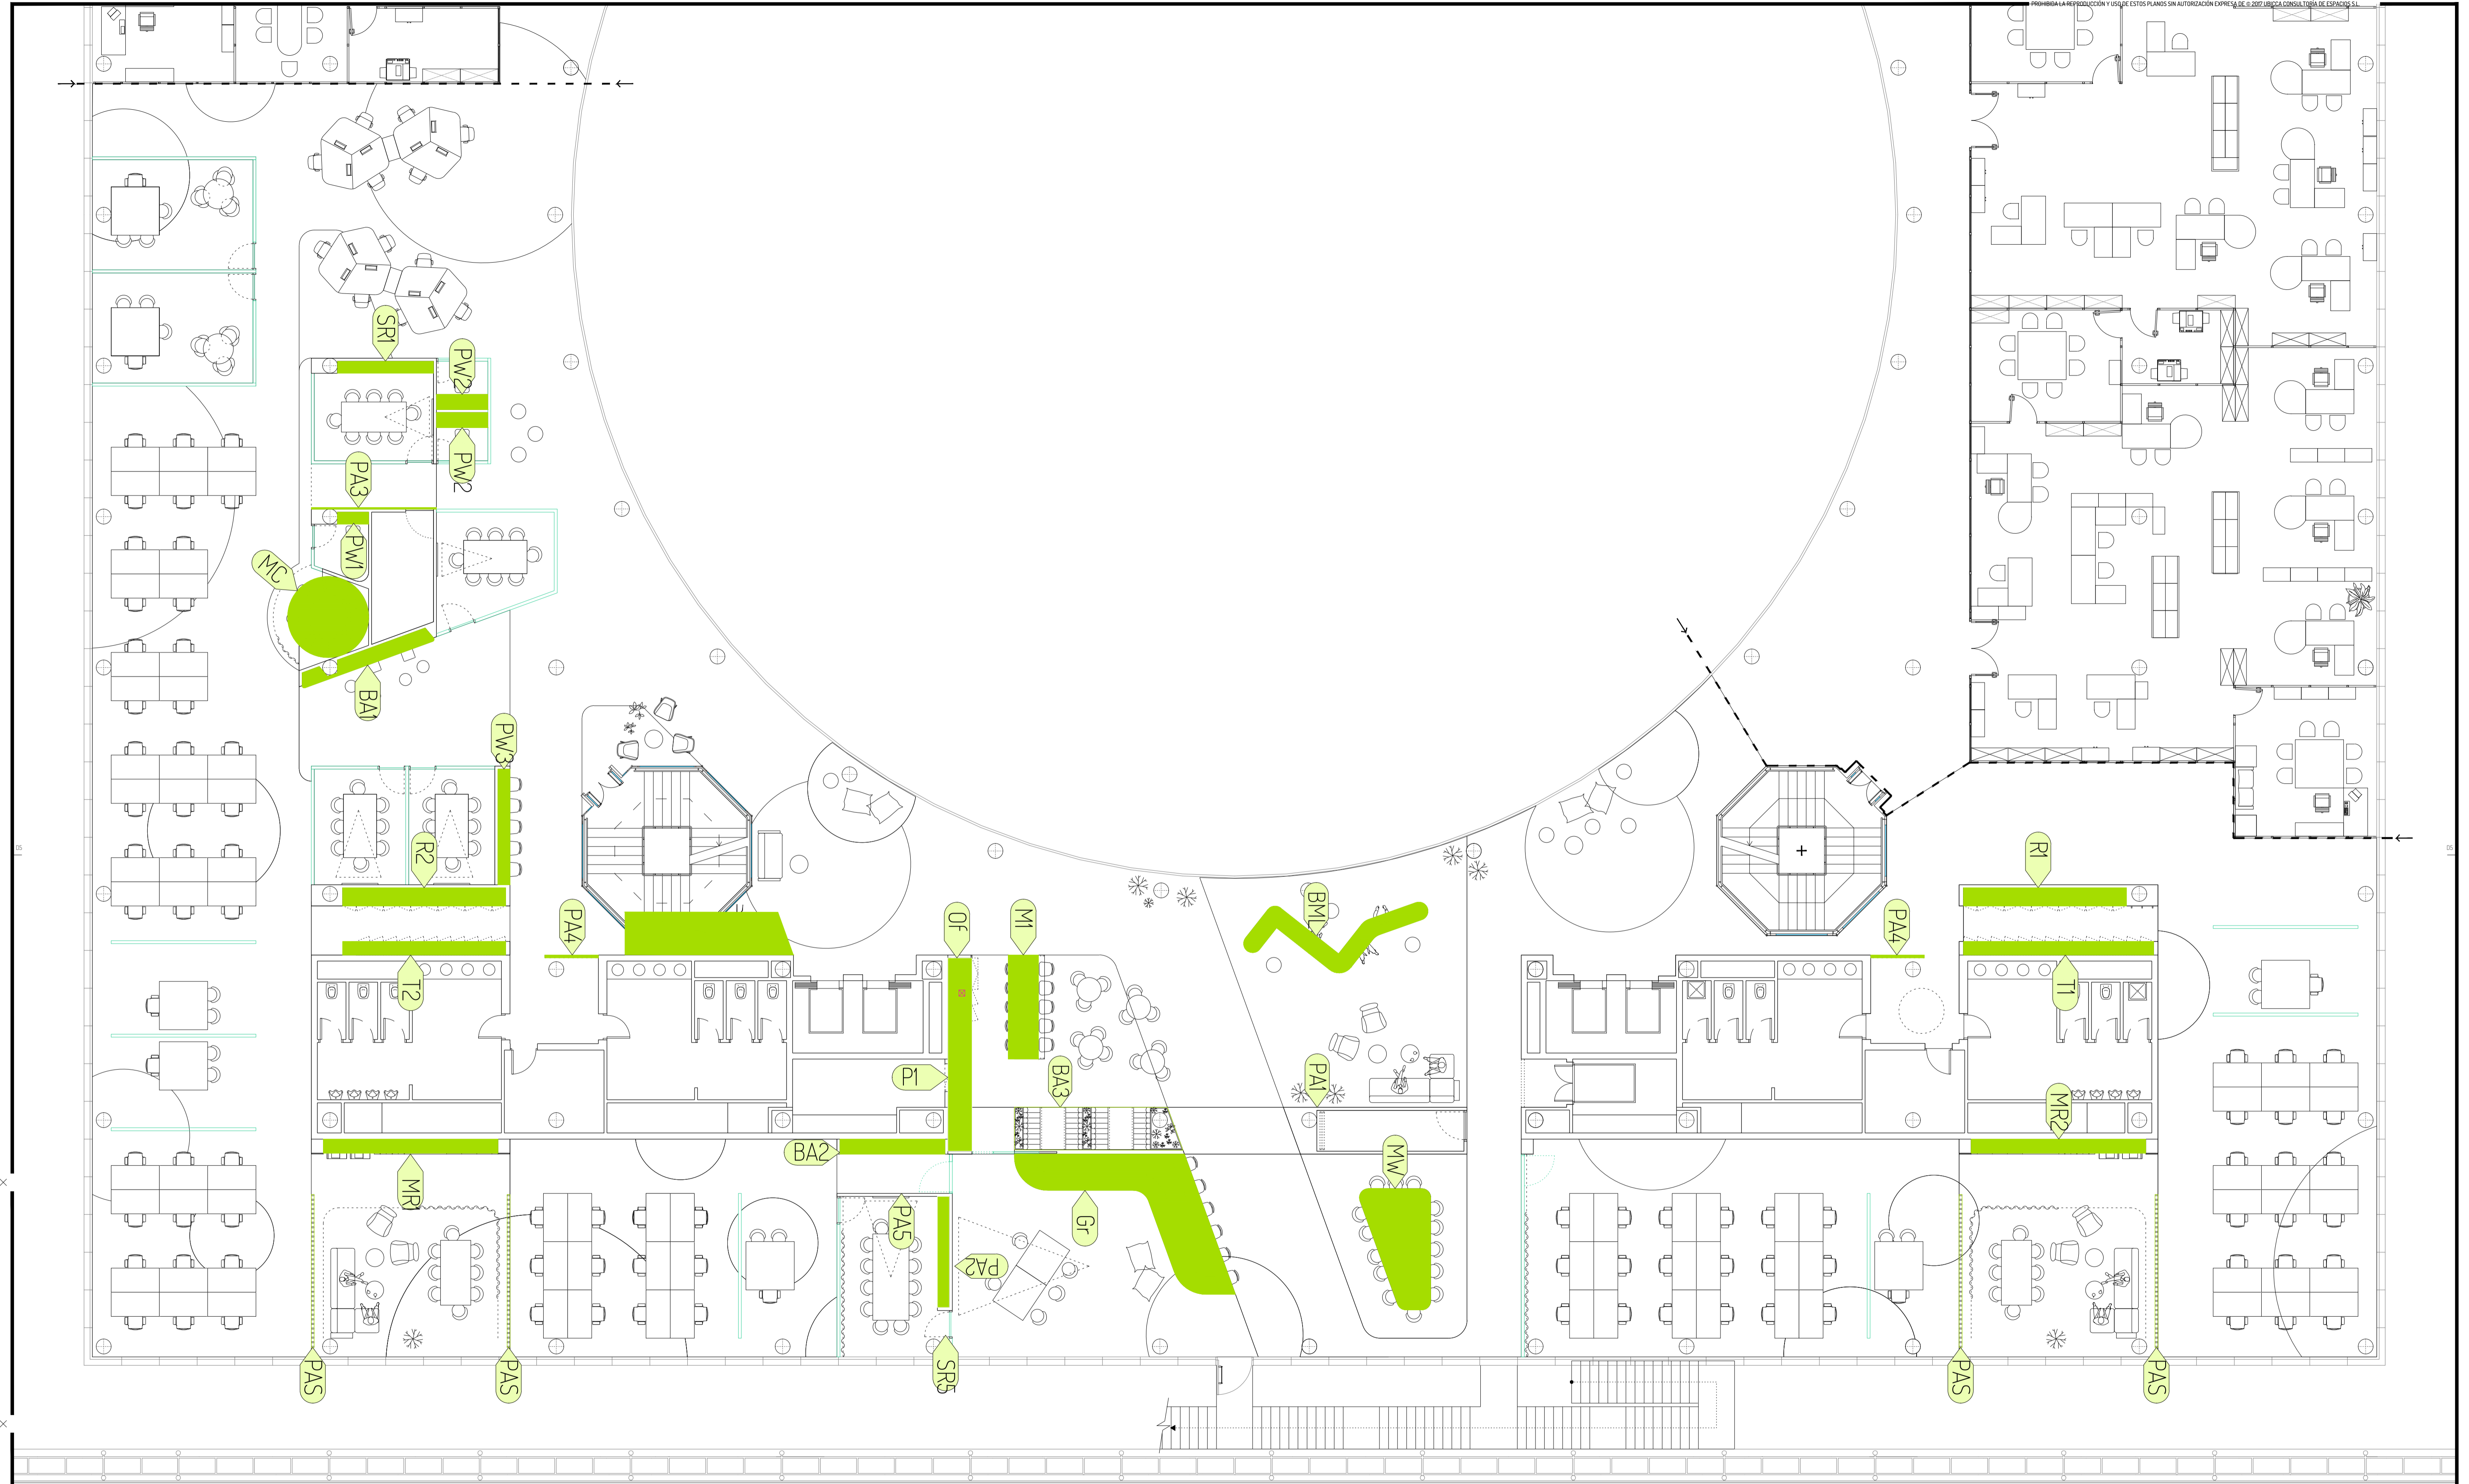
PROHIBIDA LA REPRODUCCIÓN Y USO DE ESTOS PLANOS SIN AUTORIZACIÓN EXPRESA DE © 2017 URICCA CONSULTORÍA DE ESPACIOS S.L.

SR1
PW2
PW2
PA3
PW1
MC
BA1
PW3
R2
PA4
OF
M1
BML
R1
PA4
T2
T1
P1
BA3
PA1
MR2
BA2
MW
MR1
GR
PA5
PA2
PAS
PAS
SR5
PAS
PAS